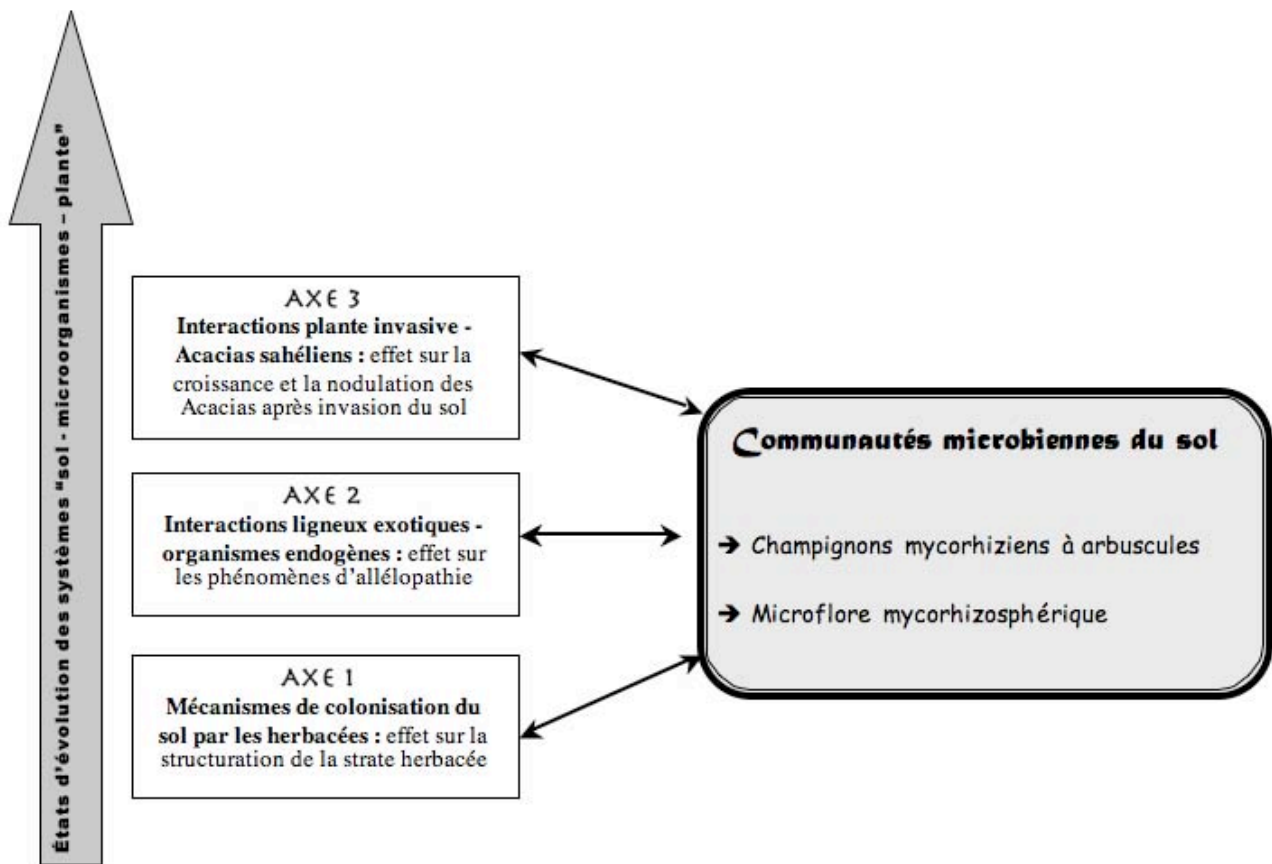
États d'évolution des systèmes "sol - microorganismes – plante"

AXE 3
Interactions plante invasive - Acacias sahéliens : effet sur la croissance et la nodulation des Acacias après invasion du sol

AXE 2
Interactions ligneux exotiques - organismes endogènes : effet sur les phénomènes d'allélopathie

AXE 1
Mécanismes de colonisation du sol par les herbacées : effet sur la structuration de la strate herbacée

Communautés microbiennes du sol

→ Champignons mycorhiziens à arbuscules

→ Microflore mycorhizosphérique